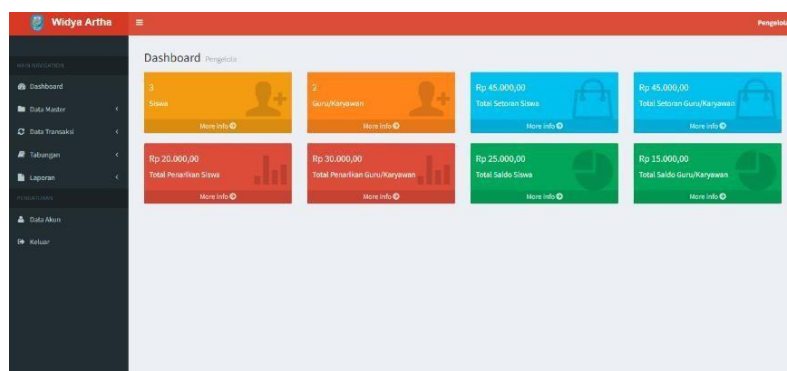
Widya Artha

Pengelola

MAIN NAVIGATION

Dashboard

Data Master

Data Transaksi

Tabungan

Laporan

PENGATURAN

Data Akun

Keluar

Dashboard Pengelola

3
Siswa
More info

2
Guru/Karyawan
More info

Rp 45.000,00
Total Setoran Siswa
More info

Rp 45.000,00
Total Setoran Guru/Karyawan
More info

Rp 20.000,00
Total Penarikan Siswa
More info

Rp 30.000,00
Total Penarikan Guru/Karyawan
More info

Rp 25.000,00
Total Saldo Siswa
More info

Rp 15.000,00
Total Saldo Guru/Karyawan
More info